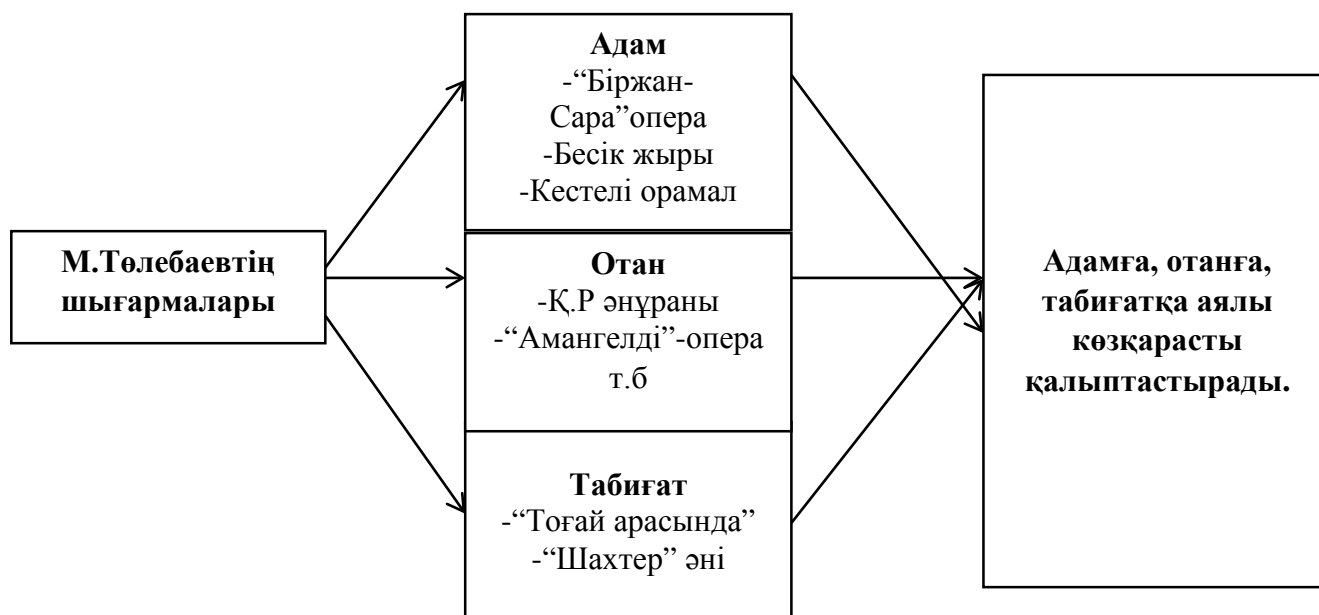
М.Төлебаевтің шығармалары

Адам
-“Біржан-Сара”опера
-Бесік жыры
-Кестелі орамал

Отан
-Қ.Р әнұраны
-“Амангелді”-опера
т.б

Табиғат
-“Тоғай арасында”
-“Шахтер” әні

Адамға, отанға, табиғатқа аялы көзқарасты қалыптастырады.